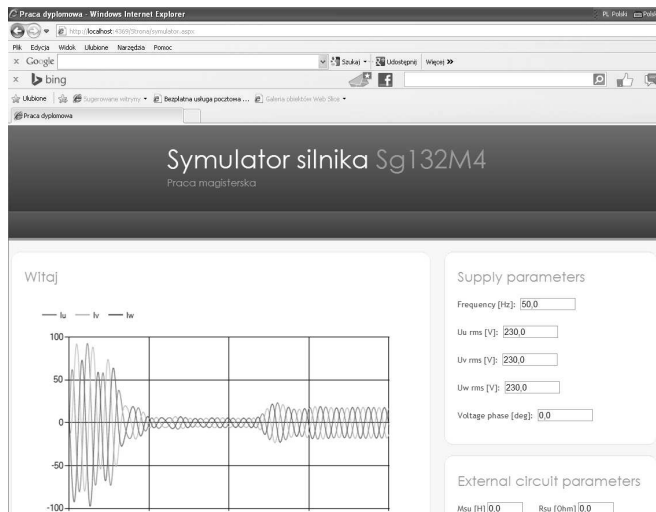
Praca dyplomowa - Windows Internet Explorer

PL Polski

http://localhost:4369/Strona/symulator.aspx

Plik Edycja Widok Ulubione Narzędzia Pomoc

× Google

Szukaj • Udostępnij Więcej »

× bing

Ulubione Sugerowane witryny • Bezpłatna usługa pocztowa ... Galeria obiektów Web Slice •

Praca dyplomowa

Symulator silnika Sg132M4

Praca magisterska

Witaj

— Iu — Iv — Iw

100

50

0

-50

-100

Supply parameters

Frequency [Hz]: 50,0

Uu rms [V]: 230,0

Uv rms [V]: 230,0

Uw rms [V]: 230,0

Voltage phase [deg]: 0,0

External circuit parameters

Msu [H] 0,0 Rsu [Ohm] 0,0